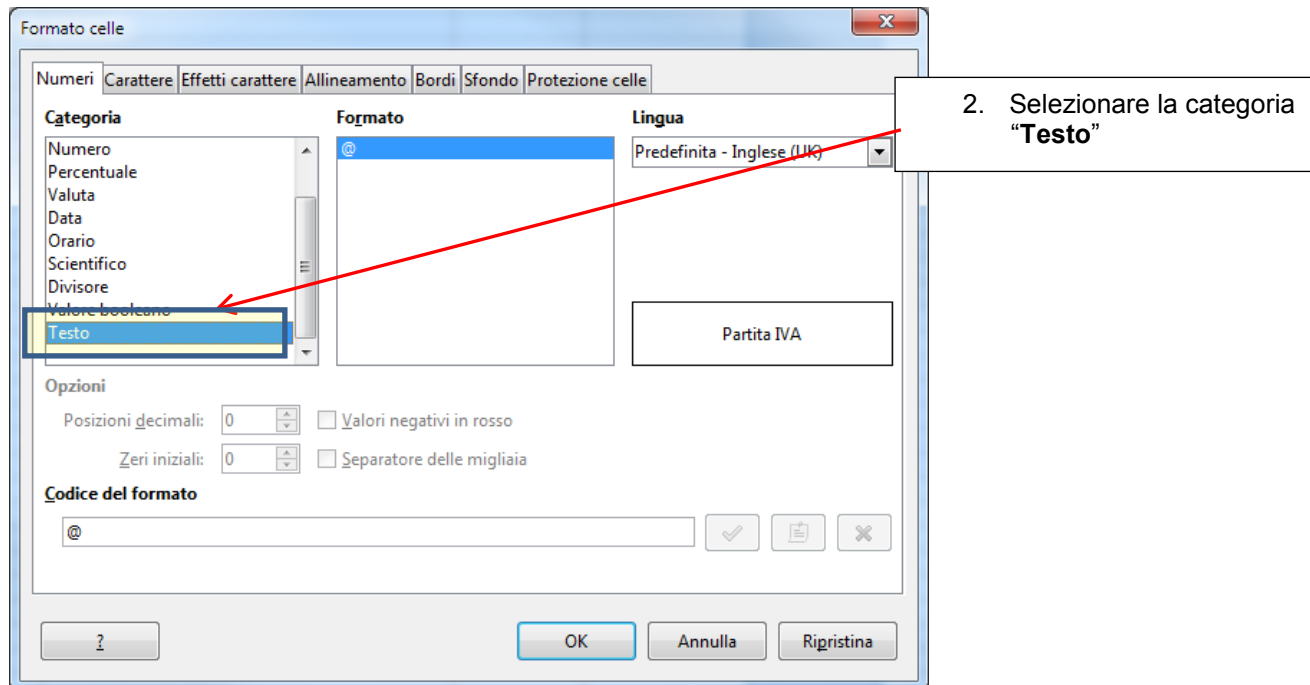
Formato celle

Numeri | Carattere | Effetti carattere | Allineamento | Bordi | Sfondo | Protezione celle

Categoria

Numero
Percentuale
Valuta
Data
Orario
Scientifico
Divisore
Valore booleano
Testo

Formato

@

Lingua

Predefinita - Inglese (UK)

2. Selezionare la categoria "**Testo**"

Partita IVA

Opzioni

Posizioni decimali: 0

Valori negativi in rosso

Zeri iniziali: 0

Separatore delle migliaia

Codice del formato

@

?

OK

Annulla

Ripristina